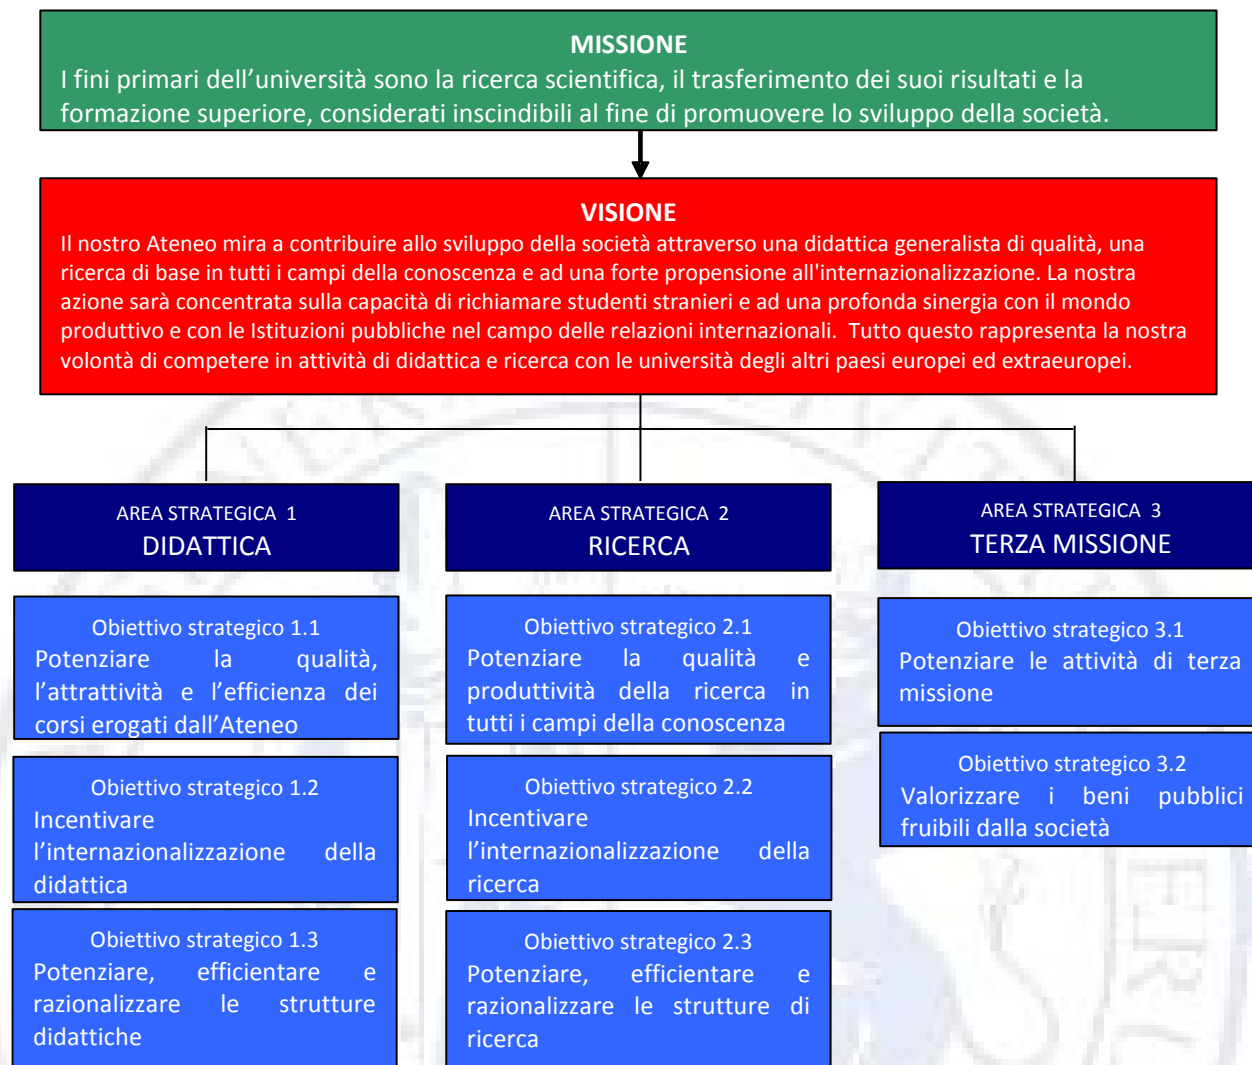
MISSIONE
I fini primari dell’università sono la ricerca scientifica, il trasferimento dei suoi risultati e la formazione superiore, considerati inscindibili al fine di promuovere lo sviluppo della società.

VISIONE
Il nostro Ateneo mira a contribuire allo sviluppo della società attraverso una didattica generalista di qualità, una ricerca di base in tutti i campi della conoscenza e ad una forte propensione all'internazionalizzazione. La nostra azione sarà concentrata sulla capacità di richiamare studenti stranieri e ad una profonda sinergia con il mondo produttivo e con le Istituzioni pubbliche nel campo delle relazioni internazionali. Tutto questo rappresenta la nostra volontà di competere in attività di didattica e ricerca con le università degli altri paesi europei ed extraeuropei.

AREA STRATEGICA 1
DIDATTICA

Obiettivo strategico 1.1
Potenziare la qualità, l’attrattività e l’efficienza dei corsi erogati dall’Ateneo

Obiettivo strategico 1.2
Incentivare l’internazionalizzazione della didattica

Obiettivo strategico 1.3
Potenziare, efficientare e razionalizzare le strutture didattiche

AREA STRATEGICA 2
RICERCA

Obiettivo strategico 2.1
Potenziare la qualità e produttività della ricerca in tutti i campi della conoscenza

Obiettivo strategico 2.2
Incentivare l’internazionalizzazione della ricerca

Obiettivo strategico 2.3
Potenziare, efficientare e razionalizzare le strutture di ricerca

AREA STRATEGICA 3
TERZA MISSIONE

Obiettivo strategico 3.1
Potenziare le attività di terza missione

Obiettivo strategico 3.2
Valorizzare i beni pubblici fruibili dalla società